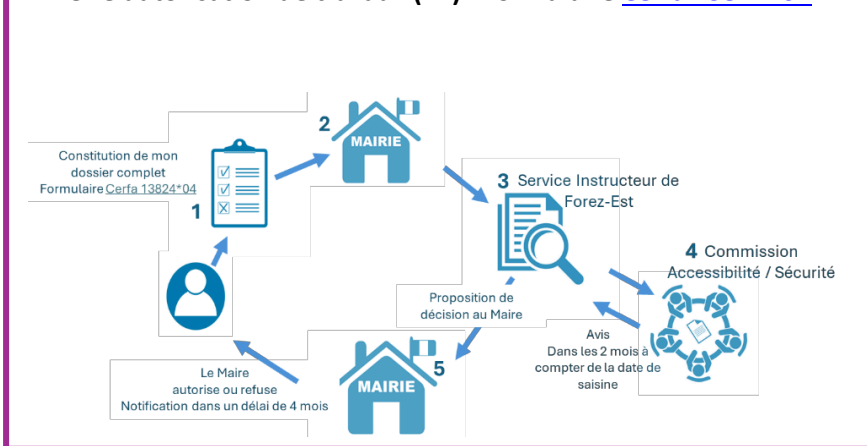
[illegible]

Constitution de mon dossier complet
Formulaire Cerfa 13824*04

1

2

MAIRIE

3 Service Instructeur de Forez-Est

4 Commission Accessibilité / Sécurité

Proposition de décision au Maire

Avis
Dans les 2 mois à compter de la date de saisine

Le Maire autorise ou refuse
Notification dans un délai de 4 mois

MAIRIE

5